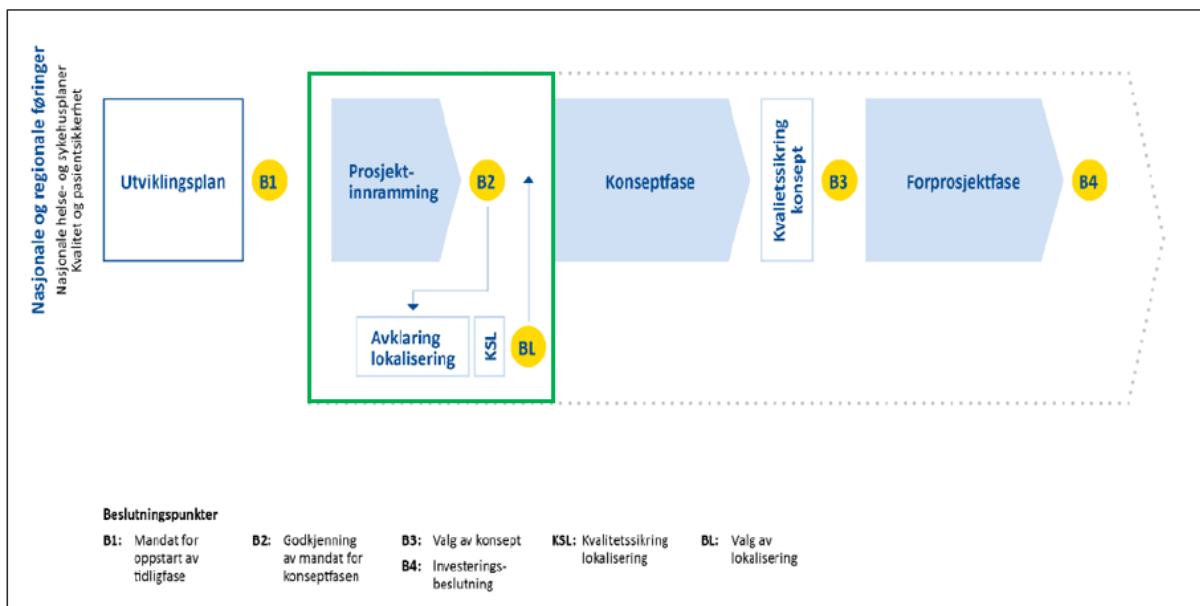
Nasjonale og regionale føringer
Nasjonale helse- og sykehusplaner
Kvalitet og pasientsikkerhet

Utviklingsplan

B1

Prosjekt-innramming

B2

Avklaring lokalisering

KSL

BL

Konseptfase

Kvalitetssikring konsept

B3

Forprosjektfase

B4

Beslutningspunkter

B1: Mandat for oppstart av tidligfase

B2: Godkjenning av mandat for konseptfasen

B3: Valg av konsept

B4: Investeringsbeslutning

KSL: Kvalitetssikring lokalisering

BL: Valg av lokalisering